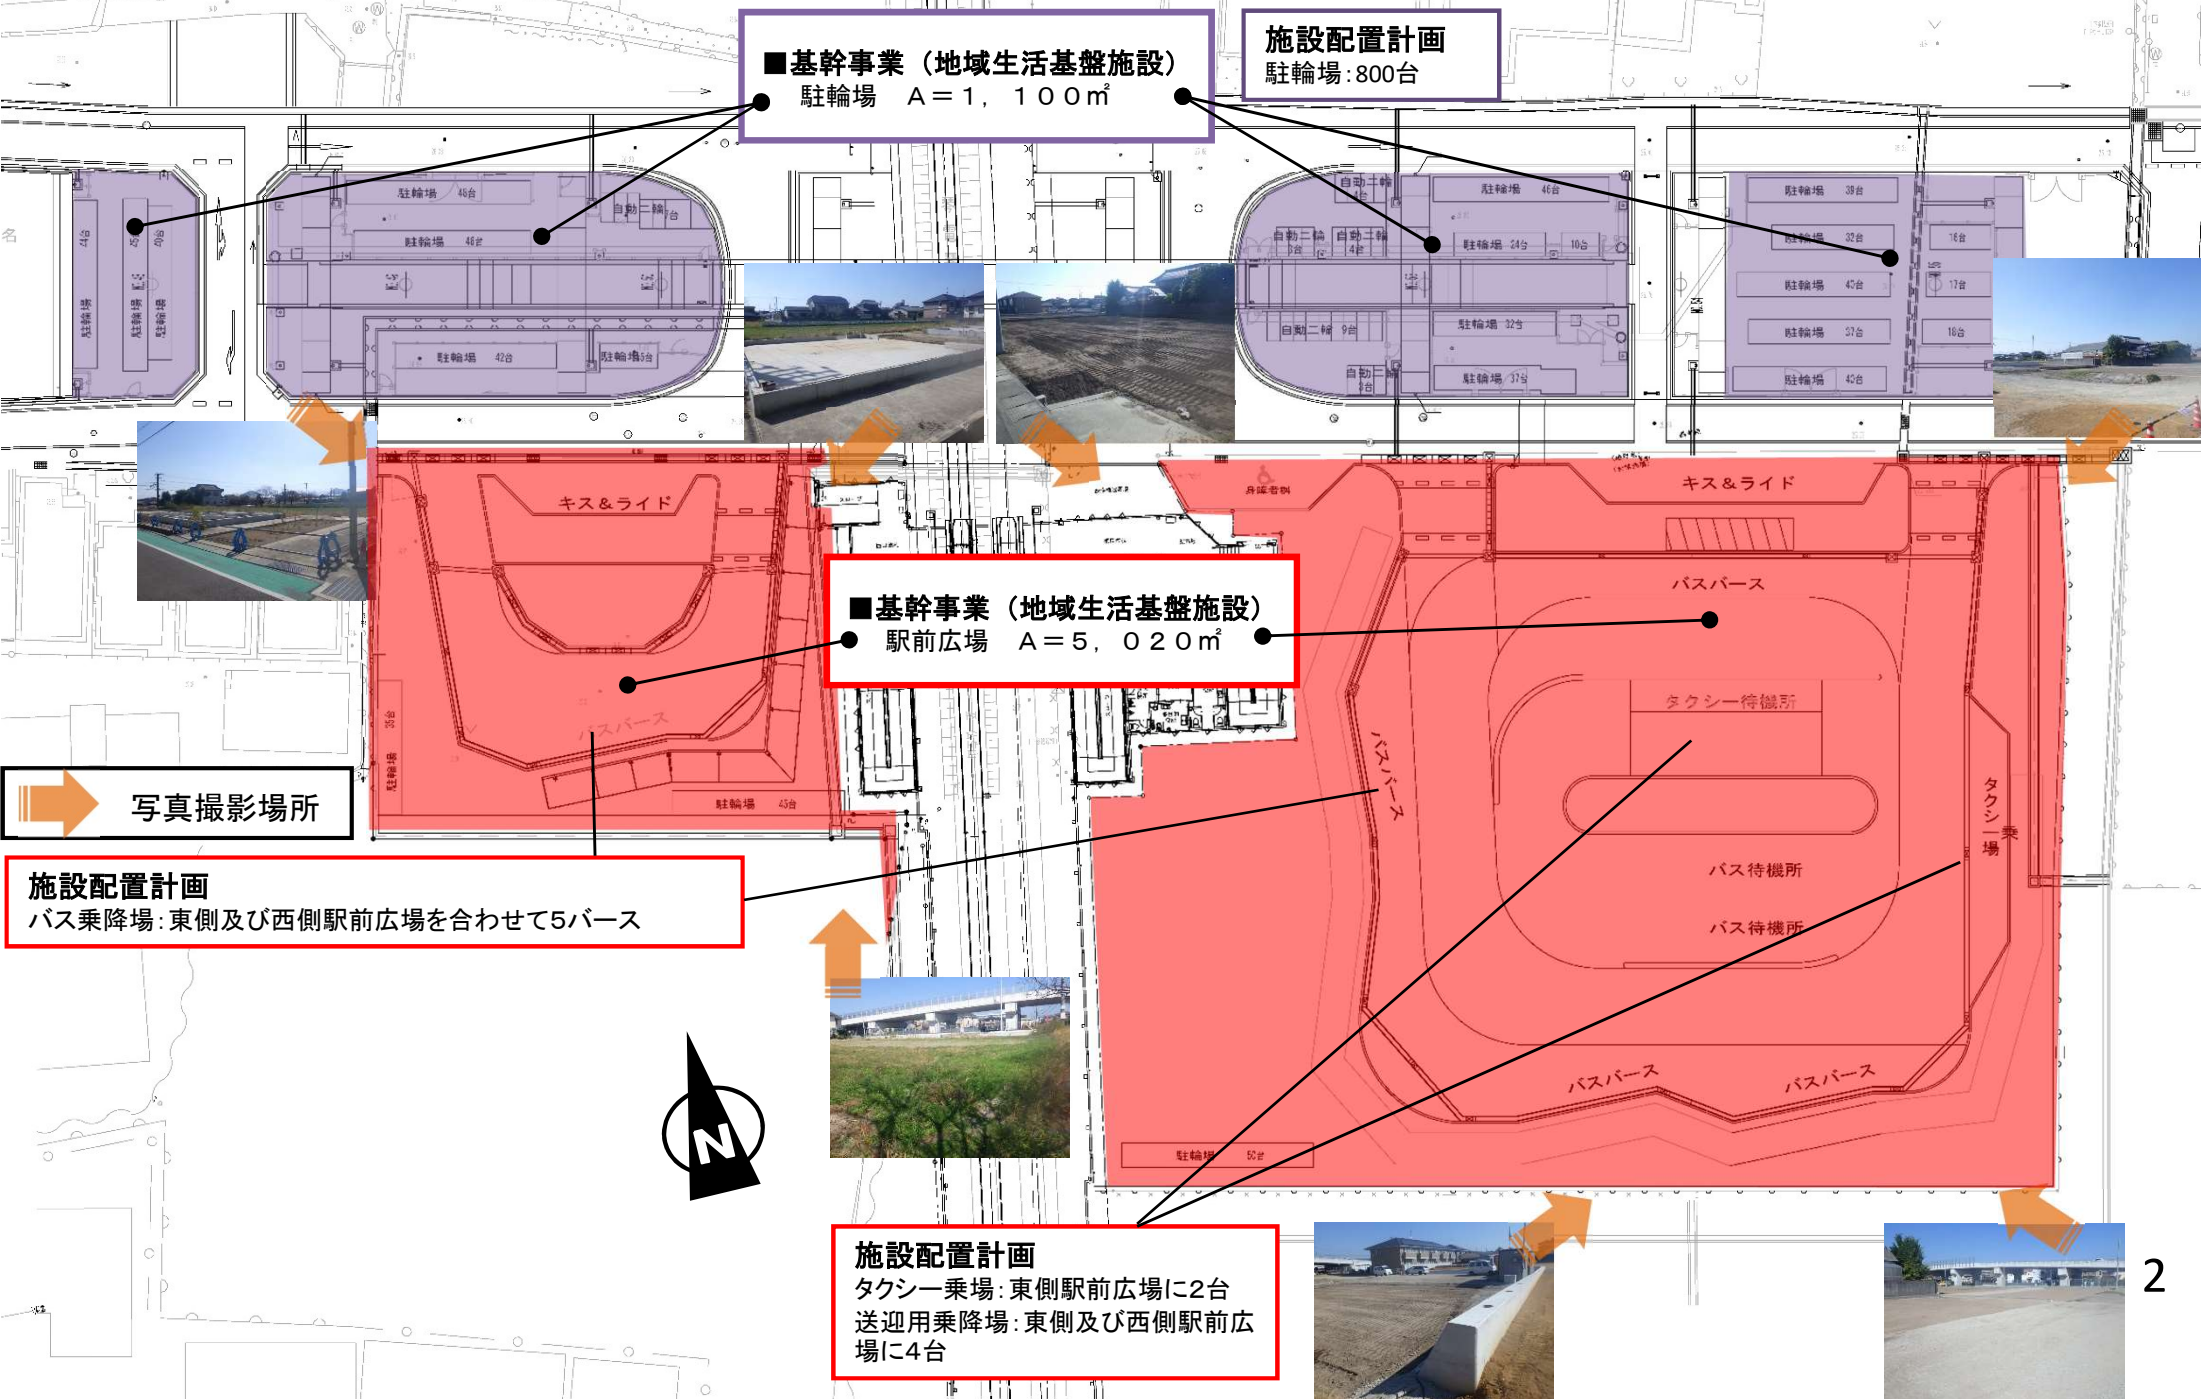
■基幹事業（地域生活基盤施設）
駐輪場　Ａ＝１，１００㎡

施設配置計画
駐輪場：800台

駐輪場 46台
駐輪場 46台
自動二輪 7台
駐輪場 42台
駐輪場 5台
駐輪場
駐輪場
駐輪場
41台
45台
40台

自動二輪
自動二輪 9台
自動二輪 4台
駐輪場 46台
駐輪場 24台
10台
自動二輪 9台
駐輪場 32台
自動二輪 3台
駐輪場 37台

駐輪場 39台
駐輪場 32台
16台
駐輪場 40台
17台
駐輪場 37台
18台
駐輪場 40台

キス＆ライド
バスバース
駐輪場 45台
駐輪場

キス＆ライド
バスバース
タクシー待機所
バス待機所
バス待機所
バスバース
バスバース
バスバース
タクシー乗場
駐輪場 50台

■基幹事業（地域生活基盤施設）
駅前広場　Ａ＝５，０２０㎡

写真撮影場所

施設配置計画
バス乗降場：東側及び西側駅前広場を合わせて5バース

施設配置計画
タクシー乗場：東側駅前広場に2台
送迎用乗降場：東側及び西側駅前広場に4台

N

2